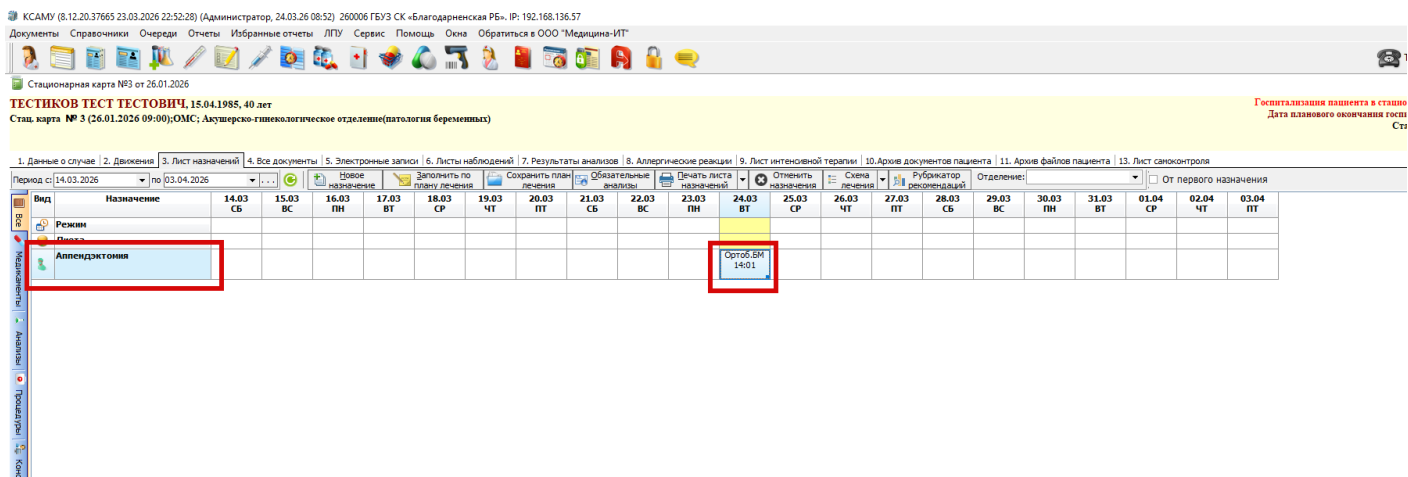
КСАМУ (8.12.20.37665 23.03.2026 22:52:28) (Администратор, 24.03.26 08:52) 260006 ГБУЗ СК «Благодарненская РБ». IP: 192.168.136.57

Документы Справочники Очереди Отчеты Избранные отчеты ЛПУ Сервис Помощь Окна Обратиться в ООО "Медицина-ИТ"

Стационарная карта №3 от 26.01.2026

ТЕСТИКОВ ТЕСТ ТЕСТОВИЧ, 15.04.1985, 40 лет

Стац. карта № 3 (26.01.2026 09:00);ОМС; Акушерско-гинекологическое отделение(патология беременных)

Госпитализация пациента в стацио
Дата планового окончания госпи
Ста

1. Данные о случае | 2. Движения | 3. Лист назначений | 4. Все документы | 5. Электронные записи | 6. Листы наблюдений | 7. Результаты анализов | 8. Аллергические реакции | 9. Лист интенсивной терапии | 10.Архив документов пациента | 11. Архив файлов пациента | 13. Лист самоконтроля

Период с: 14.03.2026 по 03.04.2026 ... | Новое назначение | Заполнить по плану лечения | Сохранить план лечения | Обязательные анализы | Печать листа назначений | Отменить назначения | Схема лечения | Рубрикатор рекомендаций | Отделение: | От первого назначения

Все | Медикаменты | Анализы | Процедуры | Конс

| Вид | Назначение | 14.03 СБ | 15.03 ВС | 16.03 ПН | 17.03 ВТ | 18.03 СР | 19.03 ЧТ | 20.03 ПТ | 21.03 СБ | 22.03 ВС | 23.03 ПН | 24.03 ВТ | 25.03 СР | 26.03 ЧТ | 27.03 ПТ | 28.03 СБ | 29.03 ВС | 30.03 ПН | 31.03 ВТ | 01.04 СР | 02.04 ЧТ | 03.04 ПТ |
|---|---|---|---|---|---|---|---|---|---|---|---|---|---|---|---|---|---|---|---|---|---|---|
| | Режим | | | | | | | | | | | | | | | | | | | | | |
| | Диета | | | | | | | | | | | | | | | | | | | | | |
| | Аппендэктомия | | | | | | | | | | | Ортоб.БМ 14:01 | | | | | | | | | | |